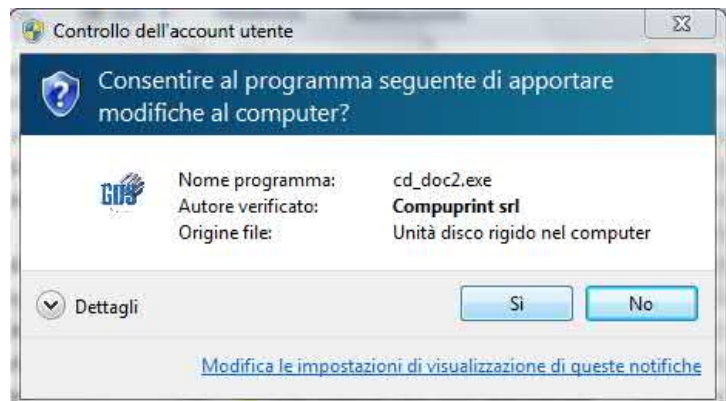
Controllo dell'account utente

Consentire al programma seguente di apportare modifiche al computer?

| | |
|---|---|
| Nome programma: | cd_doc2.exe |
| Autore verificato: | **Compuprint srl** |
| Origine file: | Unità disco rigido nel computer |

Dettagli

Sì

No

Modifica le impostazioni di visualizzazione di queste notifiche